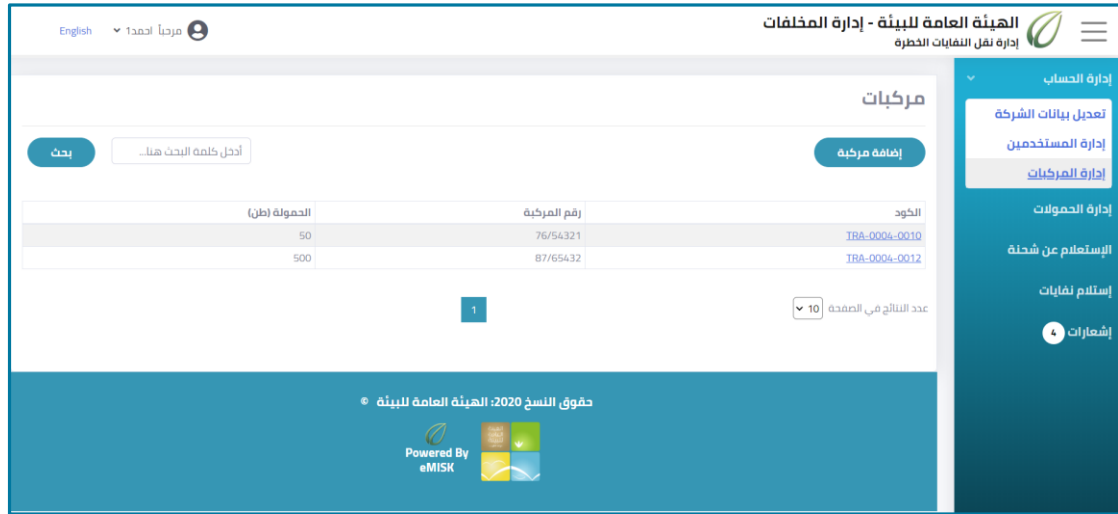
الهيئة العامة للبيئة - إدارة المخلفات
إدارة نقل النفايات الخطرة

مرحباً احمد1
English

إدارة الحساب
تعديل بيانات الشركة
إدارة المستخدمين
إدارة المركبات
إدارة الحمولات
الإستعلام عن شحنة
إستلام نفايات
إشعارات 4

مركبات

إضافة مركبة
أدخل كلمة البحث هنا...
بحث

| الكود | رقم المركبة | الحمولة (طن) |
|---|---|---|
| TRA-0004-0010 | 76/54321 | 50 |
| TRA-0004-0012 | 87/65432 | 500 |

عدد النتائج في الصفحة 10
1

حقوق النسخ 2020: الهيئة العامة للبيئة ©
Powered By eMISK